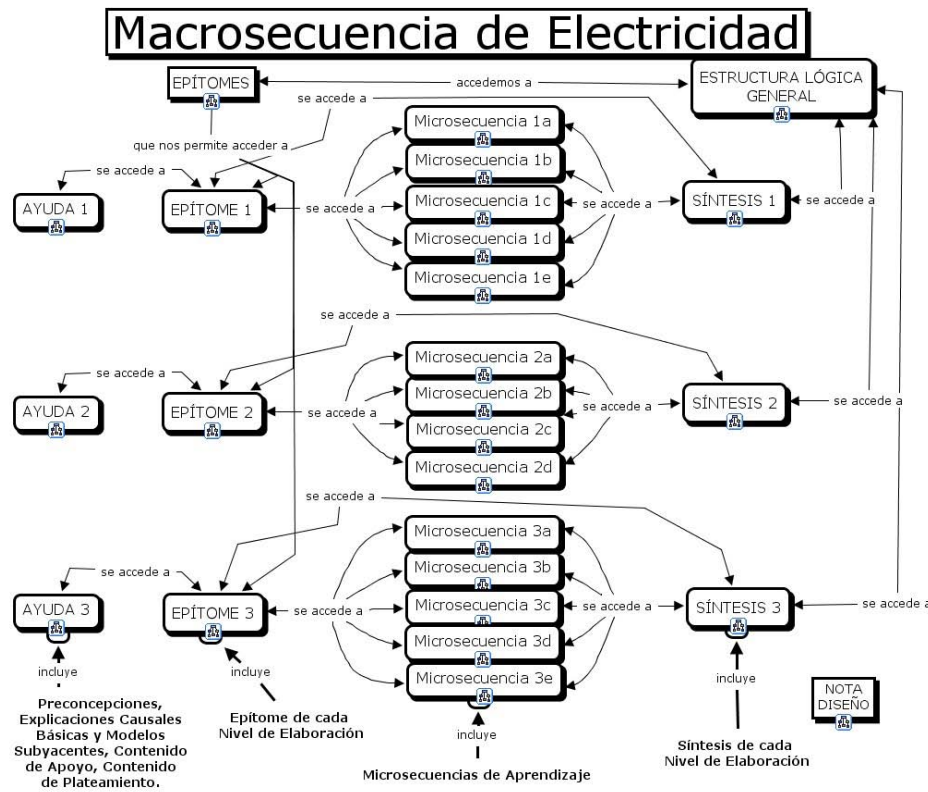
Macrosecuencia de Electricidad

EPÍTOMES

accedemos a

ESTRUCTURA LÓGICA GENERAL

se accede a

que nos permite acceder a

se accede a

AYUDA 1

EPÍTOME 1

se accede a

Microsecuencia 1a

Microsecuencia 1b

Microsecuencia 1c

Microsecuencia 1d

Microsecuencia 1e

se accede a

SÍNTESIS 1

se accede a

se accede a

se accede a

AYUDA 2

EPÍTOME 2

se accede a

Microsecuencia 2a

Microsecuencia 2b

Microsecuencia 2c

Microsecuencia 2d

se accede a

SÍNTESIS 2

se accede a

se accede a

se accede a

AYUDA 3

EPÍTOME 3

se accede a

Microsecuencia 3a

Microsecuencia 3b

Microsecuencia 3c

Microsecuencia 3d

Microsecuencia 3e

se accede a

SÍNTESIS 3

se accede a

incluye

Preconcepciones, Explicaciones Causales Básicas y Modelos Subyacentes, Contenido de Apoyo, Contenido de Plateamiento.

incluye

Epítome de cada Nivel de Elaboración

incluye

Microsecuencias de Aprendizaje

incluye

Síntesis de cada Nivel de Elaboración

NOTA DISEÑO